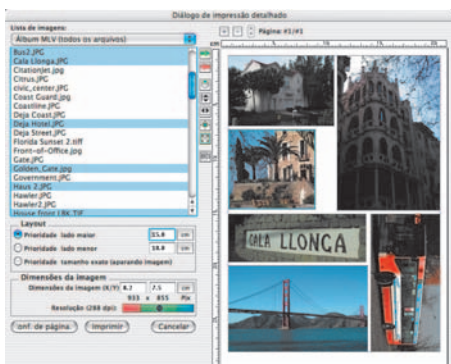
Diálogo de impressão detalhado

Lista de imagens:
Álbum MLV (todos os arquivos)

Página #1/#1

Bus2.JPG
Cala Llonga.JPG
CitationJet.jpg
Citrus.JPG
civic_center.JPG
Coast Guard.jpg
Coastline.JPG
Deja Coast.JPG
Deja Hotel.JPG
Deja Street.JPG
Florida Sunset 2.tiff
Front-of-Office.jpg
Gate.JPG
Golden_Gate.jpg
Government.JPG
Haus 2.JPG
Hawler.JPG
Hawler2.JPG
House front LRK.TIF

Layout
Prioridade lado maior 11.0 cm
Prioridade lado menor 10.0 cm
Prioridade tamanho exato (aparando imagem)

Dimensões da imagem
Dimensões da imagem (X/Y) 8.7 7.5 cm
933 x 855 Pix
Resolução (288 dpi)

Conf. de página... Imprimir Cancelar

CALA LLONGA